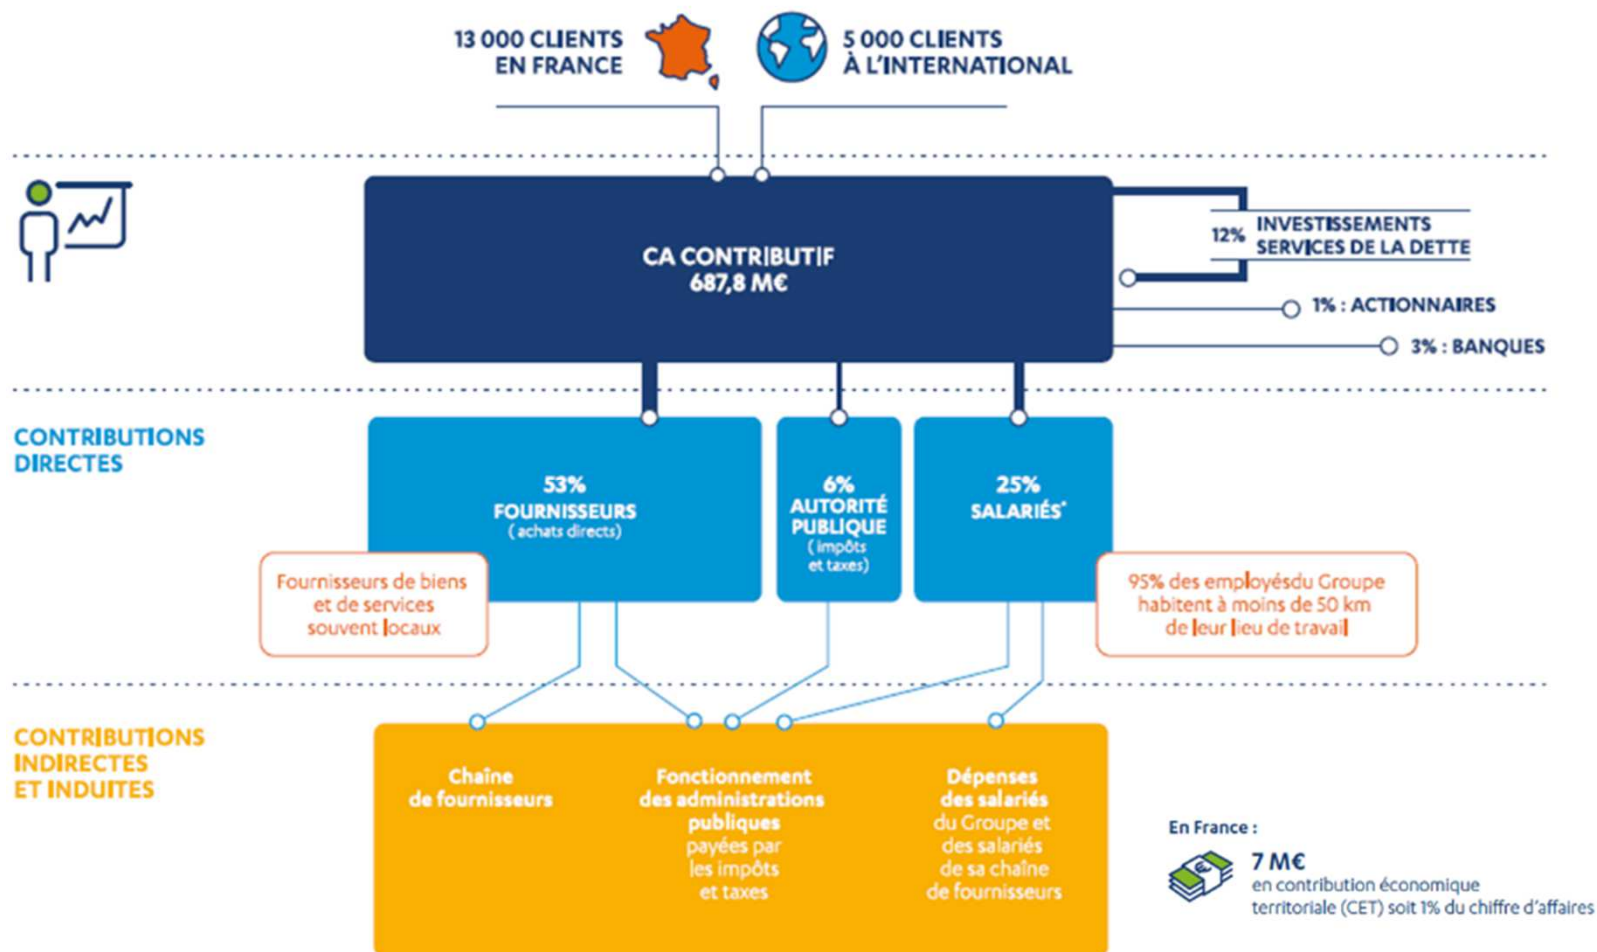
13 000 CLIENTS EN FRANCE

5 000 CLIENTS À L'INTERNATIONAL

CA CONTRIBUTIF
687,8 M€

12% INVESTISSEMENTS SERVICES DE LA DETTE

1% : ACTIONNAIRES

3% : BANQUES

CONTRIBUTIONS DIRECTES

53%
FOURNISSEURS
(achats directs)

6%
AUTORITÉ PUBLIQUE
(impôts et taxes)

25%
SALARIÉS*

Fournisseurs de biens et de services souvent locaux

95% des employésdu Groupe habitent à moins de 50 km de leur lieu de travail

CONTRIBUTIONS INDIRECTES ET INDUITES

Chaîne de fournisseurs

Fonctionnement des administrations publiques payées par les impôts et taxes

Dépenses des salariés du Groupe et des salariés de sa chaîne de fournisseurs

En France :

7 M€
en contribution économique territoriale (CET) soit 1% du chiffre d'affaires